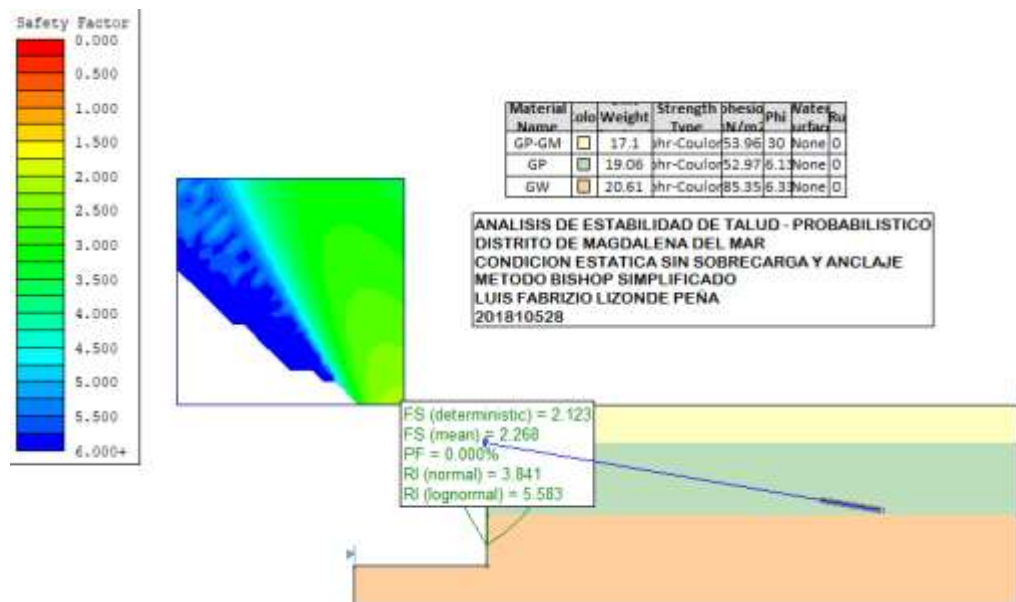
Safety Factor
0.000
0.500
1.000
1.500
2.000
2.500
3.000
3.500
4.000
4.500
5.000
5.500
6.000+

| Material Name | olo | Weight | Strength Type | ohesio N/m2 | Phi | Water urface | Ru |
|---|---|---|---|---|---|---|---|
| GP-GM | | 17.1 | ohr-Coulor | 53.96 | 30 | None | 0 |
| GP | | 19.06 | ohr-Coulor | 52.97 | 6.13 | None | 0 |
| GW | | 20.61 | ohr-Coulor | 85.35 | 6.33 | None | 0 |

ANALISIS DE ESTABILIDAD DE TALUD - PROBABILISTICO
DISTRITO DE MAGDALENA DEL MAR
CONDICION ESTATICA SIN SOBRECARGA Y ANCLAJE
METODO BISHOP SIMPLIFICADO
LUIS FABRIZIO LIZONDE PEÑA
201810528

FS (deterministic) = 2.123
FS (mean) = 2.268
PF = 0.000%
RI (normal) = 3.841
RI (lognormal) = 5.583